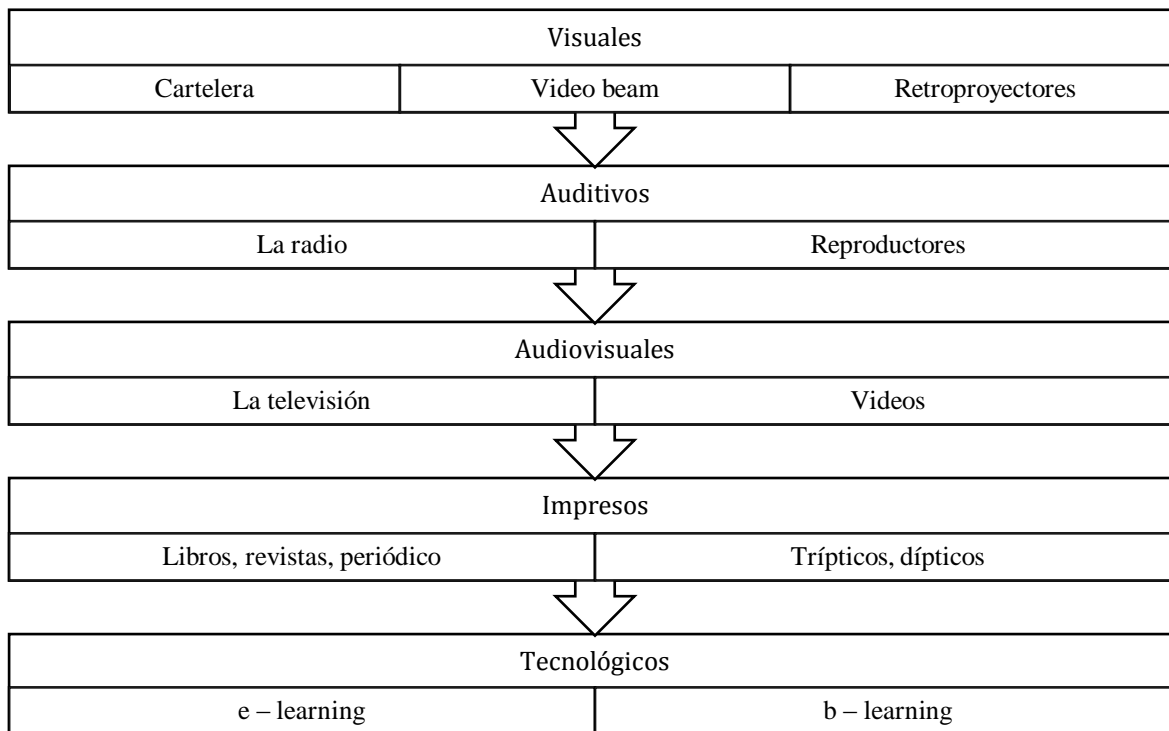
Visuales

| Cartelera | Video beam | Retroproyectores |
|---|---|---|

Auditivos

| La radio | Reproductores |
|---|---|

Audiovisuales

| La televisión | Videos |
|---|---|

Impresos

| Libros, revistas, periódico | Trípticos, dípticos |
|---|---|

Tecnológicos

| e – learning | b – learning |
|---|---|